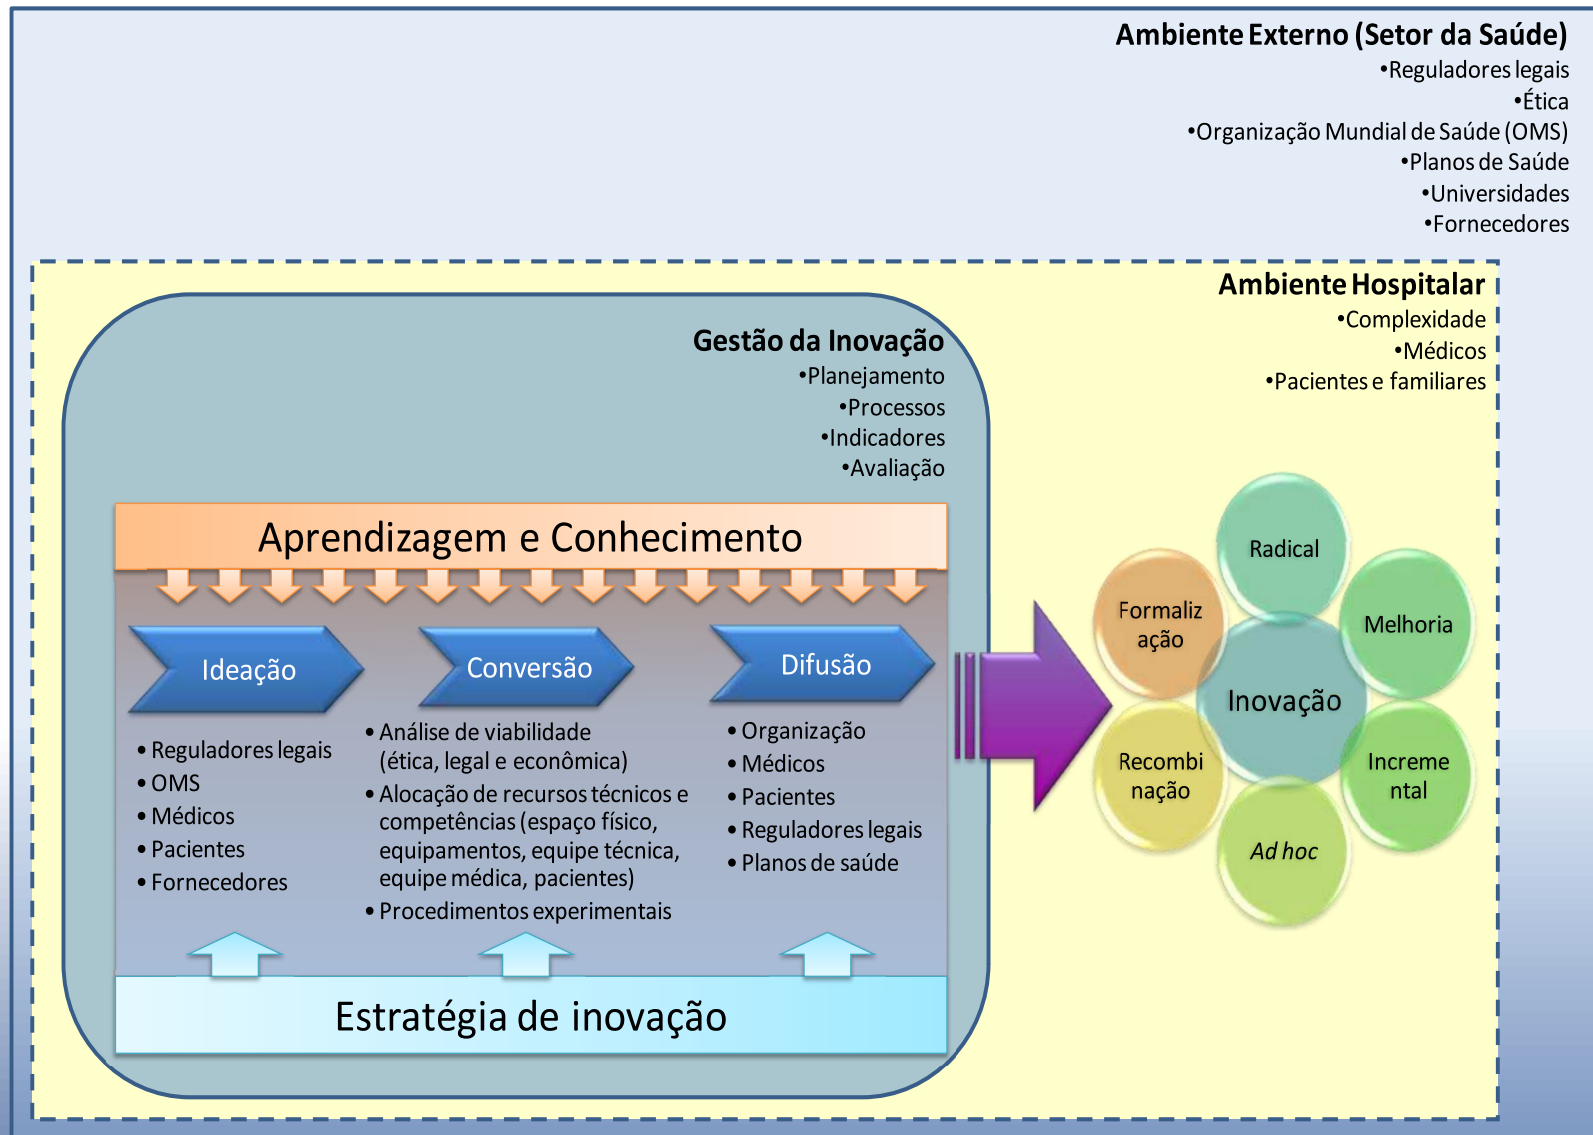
Ambiente Externo (Setor da Saúde)
•Reguladores legais
•Ética
•Organização Mundial de Saúde (OMS)
•Planos de Saúde
•Universidades
•Fornecedores

Ambiente Hospitalar
•Complexidade
•Médicos
•Pacientes e familiares

Gestão da Inovação
•Planejamento
•Processos
•Indicadores
•Avaliação

Aprendizagem e Conhecimento

Ideação
• Reguladores legais
• OMS
• Médicos
• Pacientes
• Fornecedores

Conversão
• Análise de viabilidade (ética, legal e econômica)
• Alocação de recursos técnicos e competências (espaço físico, equipamentos, equipe técnica, equipe médica, pacientes)
• Procedimentos experimentais

Difusão
• Organização
• Médicos
• Pacientes
• Reguladores legais
• Planos de saúde

Estratégia de inovação

Radical
Melhoria
Incremental
Ad hoc
Recombinação
Formalização
Inovação